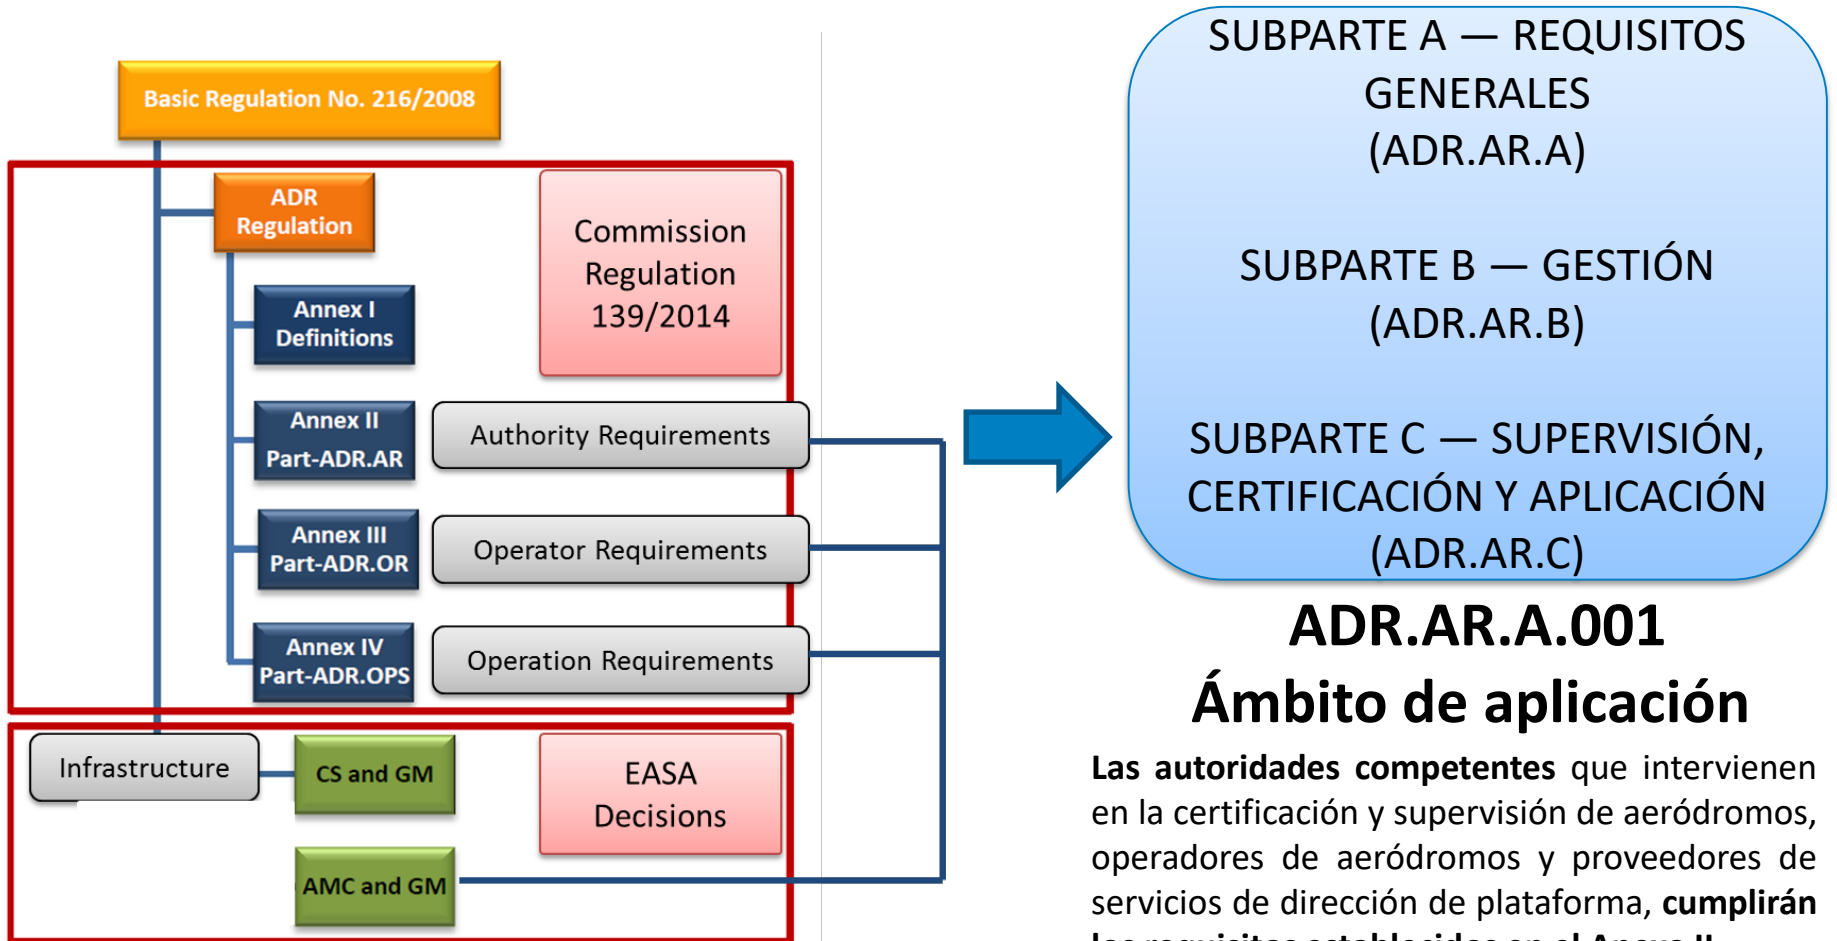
Basic Regulation No. 216/2008

ADR Regulation

Annex I Definitions

Annex II Part-ADR.AR

Annex III Part-ADR.OR

Annex IV Part-ADR.OPS

Commission Regulation 139/2014

Authority Requirements

Operator Requirements

Operation Requirements

Infrastructure

CS and GM

AMC and GM

EASA Decisions

SUBPARTE A — REQUISITOS GENERALES (ADR.AR.A)

SUBPARTE B — GESTIÓN (ADR.AR.B)

SUBPARTE C — SUPERVISIÓN, CERTIFICACIÓN Y APLICACIÓN (ADR.AR.C)

ADR.AR.A.001
Ámbito de aplicación

**Las autoridades competentes** que intervienen en la certificación y supervisión de aeródromos, operadores de aeródromos y proveedores de servicios de dirección de plataforma, **cumplirán** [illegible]